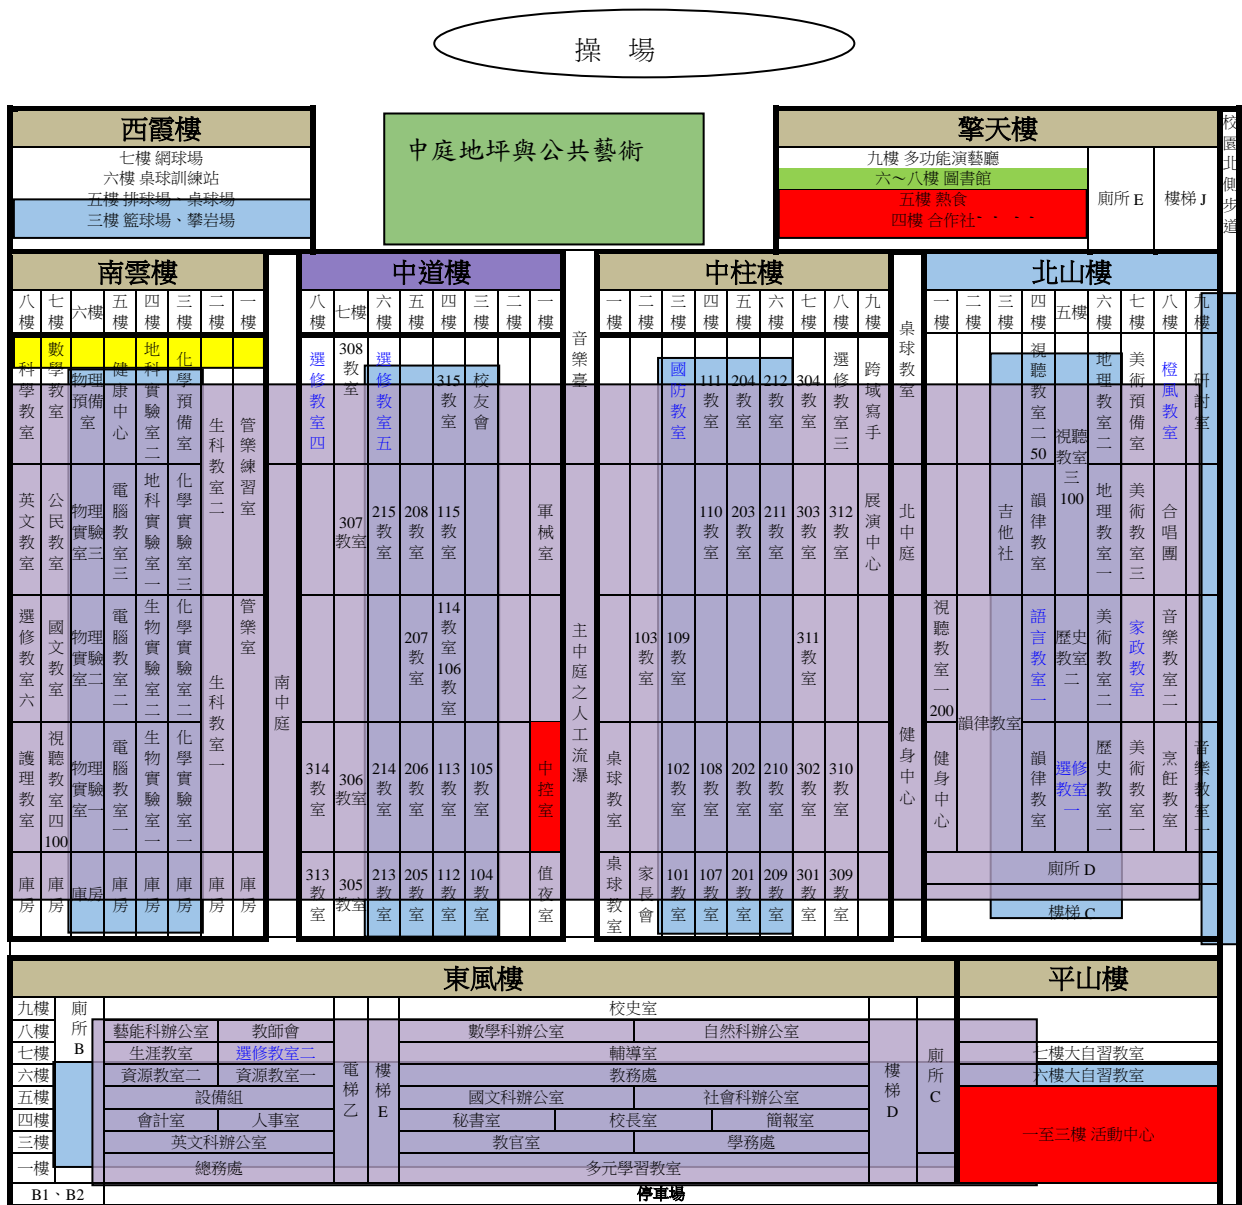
操　場

西霞樓
七樓 網球場
六樓 桌球訓練站
五樓 排球場、桌球場
三樓 籃球場、攀岩場

中庭地坪與公共藝術

擎天樓
九樓 多功能演藝廳
六～八樓 圖書館
五樓 熱食
四樓 合作社
廁所 E
樓梯 J

校園北側步道

南雲樓
八樓 七樓 六樓 五樓 四樓 三樓 二樓 一樓
科學教室 數學教室 物理預備室 健康中心 地科實驗室 化學預備室 生科教室二 管樂練習室
英文教室 公民教室 物理實驗室三 電腦教室三 地科實驗室一 化學實驗室三
選修教室六 國文教室 物理實驗室二 電腦教室二 生物實驗室二 化學實驗室二 管樂室
生科教室一
護理教室 視聽教室四 100 物理實驗室一 電腦教室一 生物實驗室一 化學實驗室一
庫房 庫房 庫房 庫房 庫房 庫房 庫房 庫房
南中庭

中道樓
八樓 七樓 六樓 五樓 四樓 三樓 二樓 一樓
選修教室四 308教室 選修教室五 315教室 校友會
307教室 215教室 208教室 115教室 軍械室
207教室 114教室 106教室
314教室 306教室 214教室 206教室 113教室 105教室 中控室
313教室 305教室 213教室 205教室 112教室 104教室 值夜室

音樂臺
主中庭之人工流瀑

中柱樓
一樓 二樓 三樓 四樓 五樓 六樓 七樓 八樓 九樓
國防教室 111教室 204教室 212教室 304教室 選修教室三 跨域寫手
110教室 203教室 211教室 303教室 312教室 展演中心
103教室 109教室 311教室
桌球教室 102教室 108教室 202教室 210教室 302教室 310教室
桌球教室 家長會 101教室 107教室 201教室 209教室 301教室 309教室

桌球教室
北中庭
健身中心

北山樓
一樓 二樓 三樓 四樓 五樓 六樓 七樓 八樓 九樓
視聽教室二 50 視聽教室三 100 地理教室二 美術預備室 橙風教室 研討室
吉他社 韻律教室 地理教室一 美術教室三 合唱團
視聽教室一 200 語言教室一 歷史教室二 美術教室二 家政教室 音樂教室二
韻律教室
健身中心 韻律教室 選修教室一 歷史教室一 美術教室一 烹飪教室 音樂教室一
廁所 D
樓梯 C

東風樓
九樓 八樓 七樓 六樓 五樓 四樓 三樓 一樓 B1、B2
廁所 B
藝能科辦公室 教師會
生涯教室 選修教室二
資源教室二 資源教室一
設備組
會計室 人事室
英文科辦公室
總務處
電梯乙
樓梯 E
校史室
數學科辦公室 自然科辦公室
輔導室
教務處
國文科辦公室 社會科辦公室
秘書室 校長室 簡報室
教官室 學務處
多元學習教室
停車場
樓梯 D
廁所 C

平山樓
七樓大自習教室
六樓大自習教室
一至三樓 活動中心